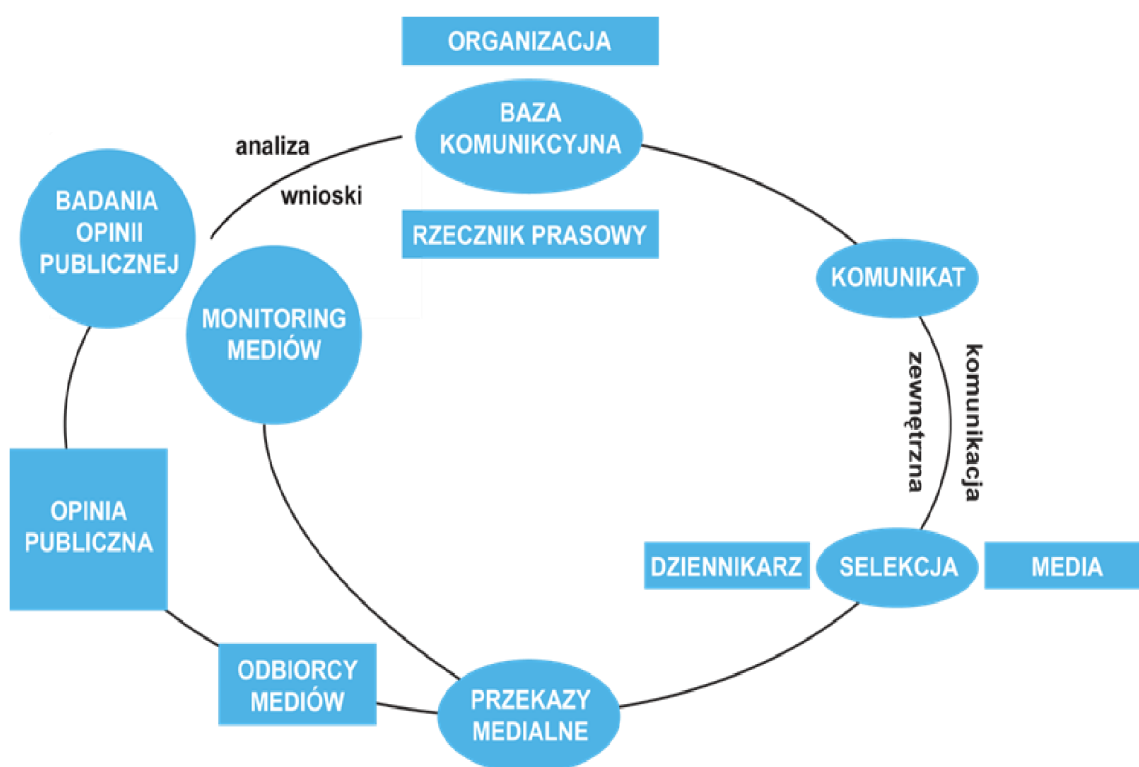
ORGANIZACJA

BAZA KOMUNIKCYJNA

analiza

wnioski

BADANIA OPINII PUBLICZNEJ

RZECZNIK PRASOWY

KOMUNIKAT

MONITORING MEDIÓW

komunikacja zewnętrzna

OPINIA PUBLICZNA

DZIENNIKARZ

SELEKCJA

MEDIA

ODBIORCY MEDIÓW

PRZEKAZY MEDIALNE